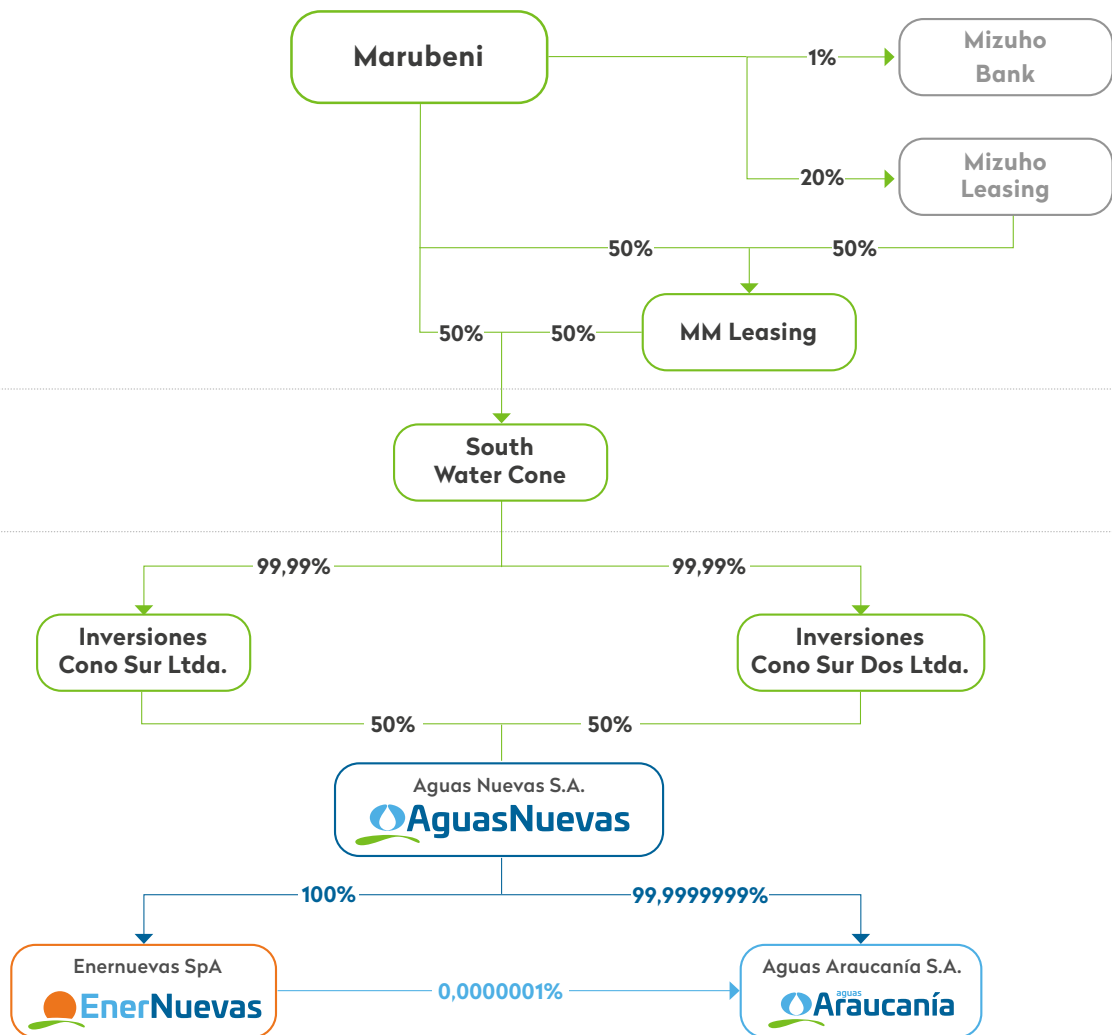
Marubeni

1%

Mizuho Bank

20%

Mizuho Leasing

50%

50%

50%

50%

MM Leasing

South Water Cone

99,99%

99,99%

Inversiones Cono Sur Ltda.

Inversiones Cono Sur Dos Ltda.

50%

50%

Aguas Nuevas S.A.

AguasNuevas

100%

99,9999999%

Enernuevas SpA

EnerNuevas

0,0000001%

Aguas Araucanía S.A.

aguas Araucanía